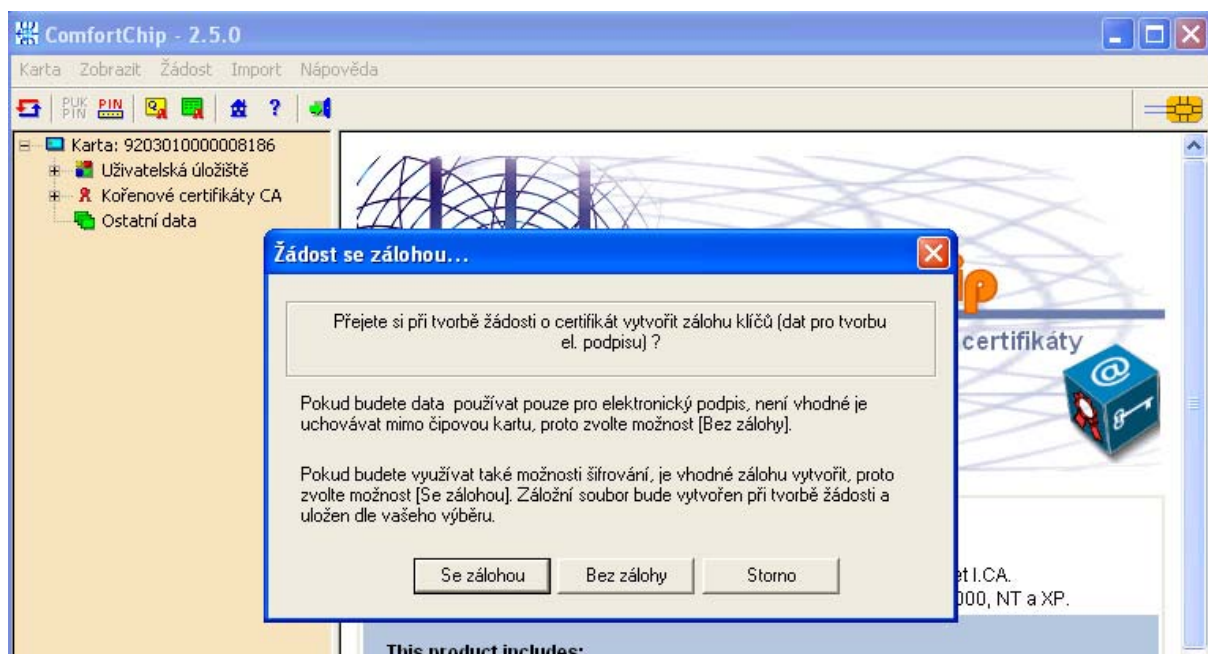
ComfortChip - 2.5.0

Karta Zobrazit Žádost Import Nápověda

PUK PIN PIN

Karta: 9203010000008186
Uživatelská úložiště
Kořenové certifikáty CA
Ostatní data

ip

certifikáty

Žádost se zálohou...

Přejete si při tvorbě žádosti o certifikát vytvořit zálohu klíčů (dat pro tvorbu el. podpisu) ?

Pokud budete data používat pouze pro elektronický podpis, není vhodné je uchovávat mimo čipovou kartu, proto zvolte možnost [Bez zálohy].

Pokud budete využívat také možnosti šifrování, je vhodné zálohu vytvořit, proto zvolte možnost [Se zálohou]. Záložní soubor bude vytvořen při tvorbě žádosti a uložen dle vašeho výběru.

Se zálohou Bez zálohy Storno

et I.CA.
000, NT a XP.

This product includes: